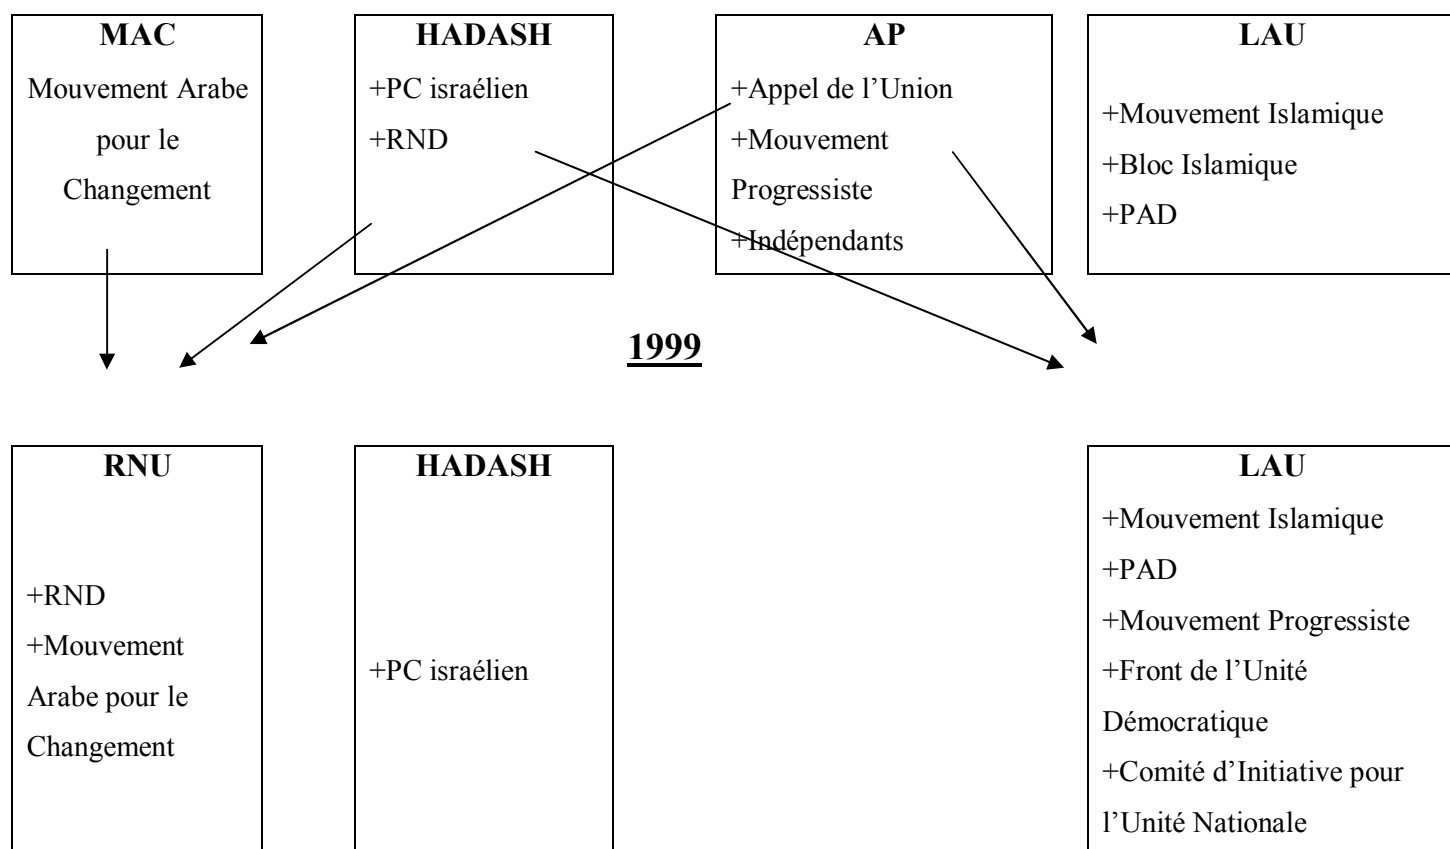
MAC
Mouvement Arabe pour le Changement

HADASH
+PC israélien
+RND

AP
+Appel de l'Union
+Mouvement Progressiste
+Indépendants

LAU
+Mouvement Islamique
+Bloc Islamique
+PAD

1999

RNU
+RND
+Mouvement Arabe pour le Changement

HADASH
+PC israélien

LAU
+Mouvement Islamique
+PAD
+Mouvement Progressiste
+Front de l'Unité Démocratique
+Comité d'Initiative pour l'Unité Nationale